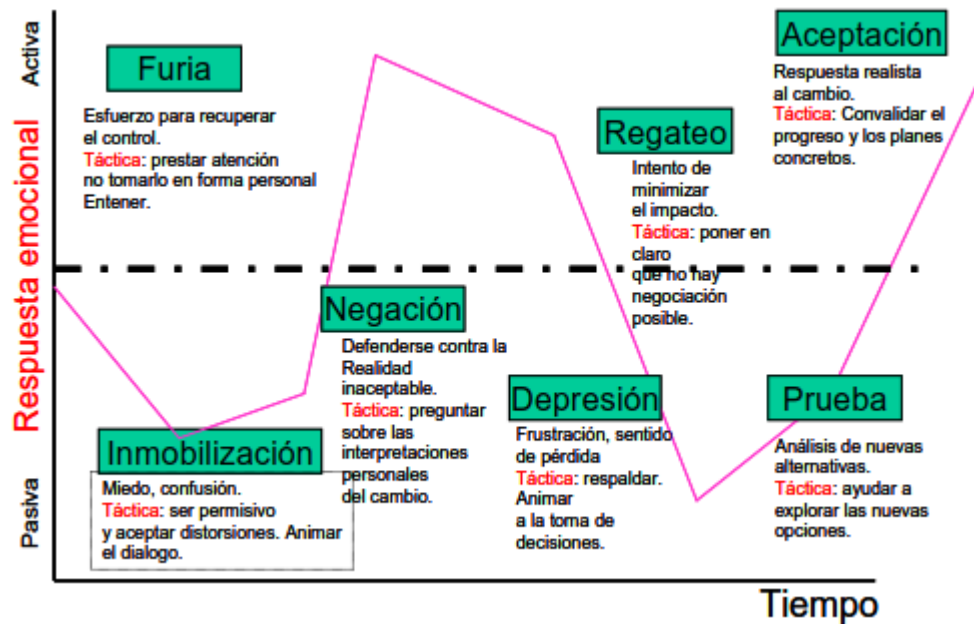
Activa

Respuesta emocional

Pasiva

Furia

Esfuerzo para recuperar el control.
Táctica: prestar atención no tomarlo en forma personal Entener.

Inmobilización

Miedo, confusión.
Táctica: ser permisivo y aceptar distorsiones. Animar el dialogo.

Negación

Defenderse contra la Realidad inaceptable.
Táctica: preguntar sobre las interpretaciones personales del cambio.

Regateo

Intento de minimizar el impacto.
Táctica: poner en claro que no hay negociación posible.

Depresión

Frustración, sentido de pérdida
Táctica: respaldar. Animar a la toma de decisiones.

Aceptación

Respuesta realista al cambio.
Táctica: Convalidar el progreso y los planes concretos.

Prueba

Análisis de nuevas alternativas.
Táctica: ayudar a explorar las nuevas opciones.

Tiempo